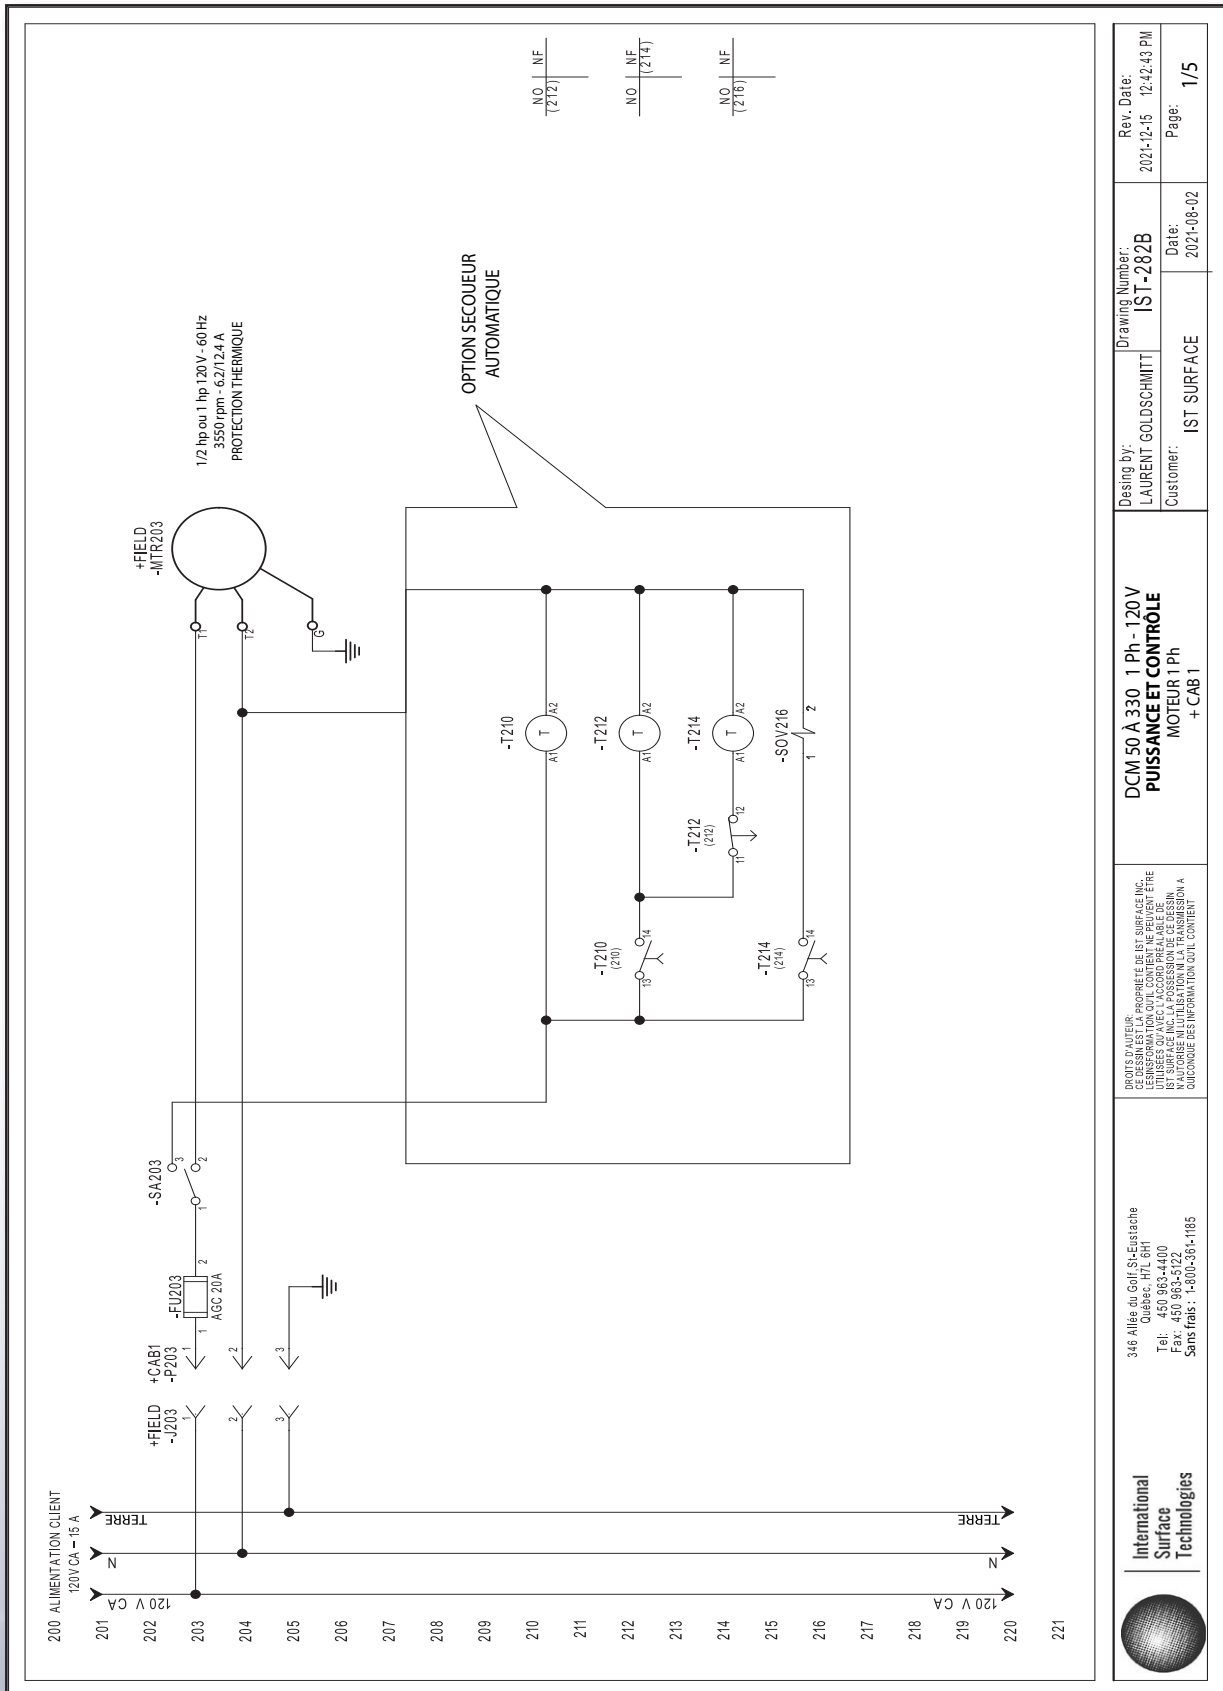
200 ALIMENTATION CLIENT
120V CA – 15 A

201
202
203
204
205
206
207
208
209
210
211
212
213
214
215
216
217
218
219
220
221

120 V CA
N
TERRE

120 V CA
N
TERRE

+FIELD
-J203

+CAB1
-P203

-FU203
AGC 20A

-SA203

+FIELD
-MTR203

T1 T2 G

1/2 hp ou 1 hp 120V - 60 Hz
3550 rpm - 6.2/12.4 A
PROTECTION THERMIQUE

OPTION SECOUEUR
AUTOMATIQUE

-T210
-T212
-T214
-SOV216

-T212
(212)

-T210
(210)

-T214
(214)

NO NF
(212)

NO NF
(214)

NO NF
(216)

International
Surface
Technologies

346 Allée du Golf St-Eustache
Québec, H7L 6H1
Tel: 450 963-4400
Fax: 450 963-5122
Sans frais: 1-800-361-1185

DROITS D'AUTEUR:
CE DESSIN EST LA PROPRIÉTÉ DE IST SURFACE INC.
LES INFORMATION QU'IL CONTIENT NE PEUVENT ÊTRE
UTILISÉES QU'AVEC L'ACCORD PRÉALABLE DE
IST SURFACE INC. LA POSSESSION DE CE DESSIN
N'AUTORISE NI L'UTILISATION NI LA TRANSMISSION A
QUICONQUE DES INFORMATION QU'IL CONTIENT

DCM 50 À 330 1 Ph - 120 V
PUISSANCE ET CONTRÔLE
MOTEUR 1 Ph
+ CAB 1

Desing by:
LAURENT GOLDSCHMITT

Customer:
IST SURFACE

Drawing Number:
IST-282B

Date:
2021-08-02

Rev. Date:
2021-12-15 12:42:43 PM

Page:
1/5